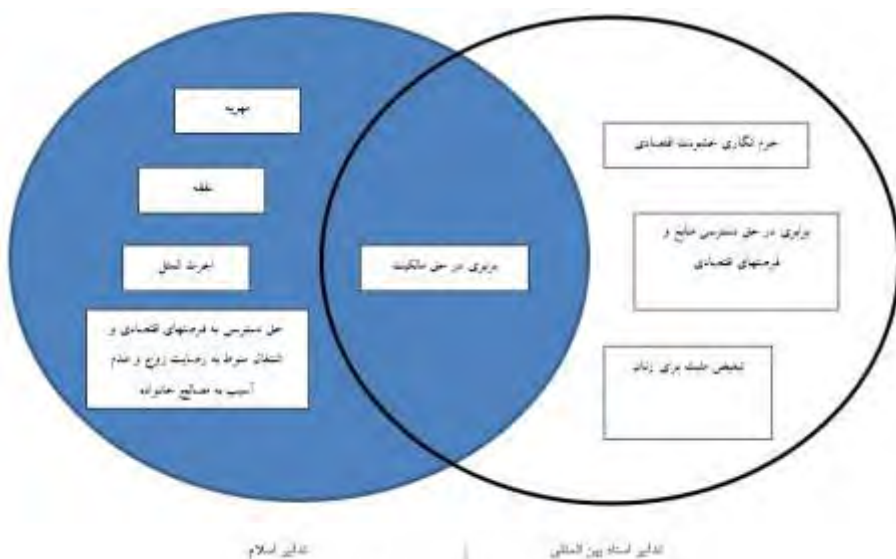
مهریه

نفقه

اجرت المثل

حق دسترسی به فرصتهای اقتصادی و اشتغال منوط به رضایت زوج و عدم آسیب به مصالح خانواده

برابری در حق مالکیت

جرم انگاری خشونت اقتصادی

برابری در حق دسترسی منابع و فرصتهای اقتصادی

تخصیص بودجه برای زنان

تدابیر اسلام

تدابیر اسناد بین المللی